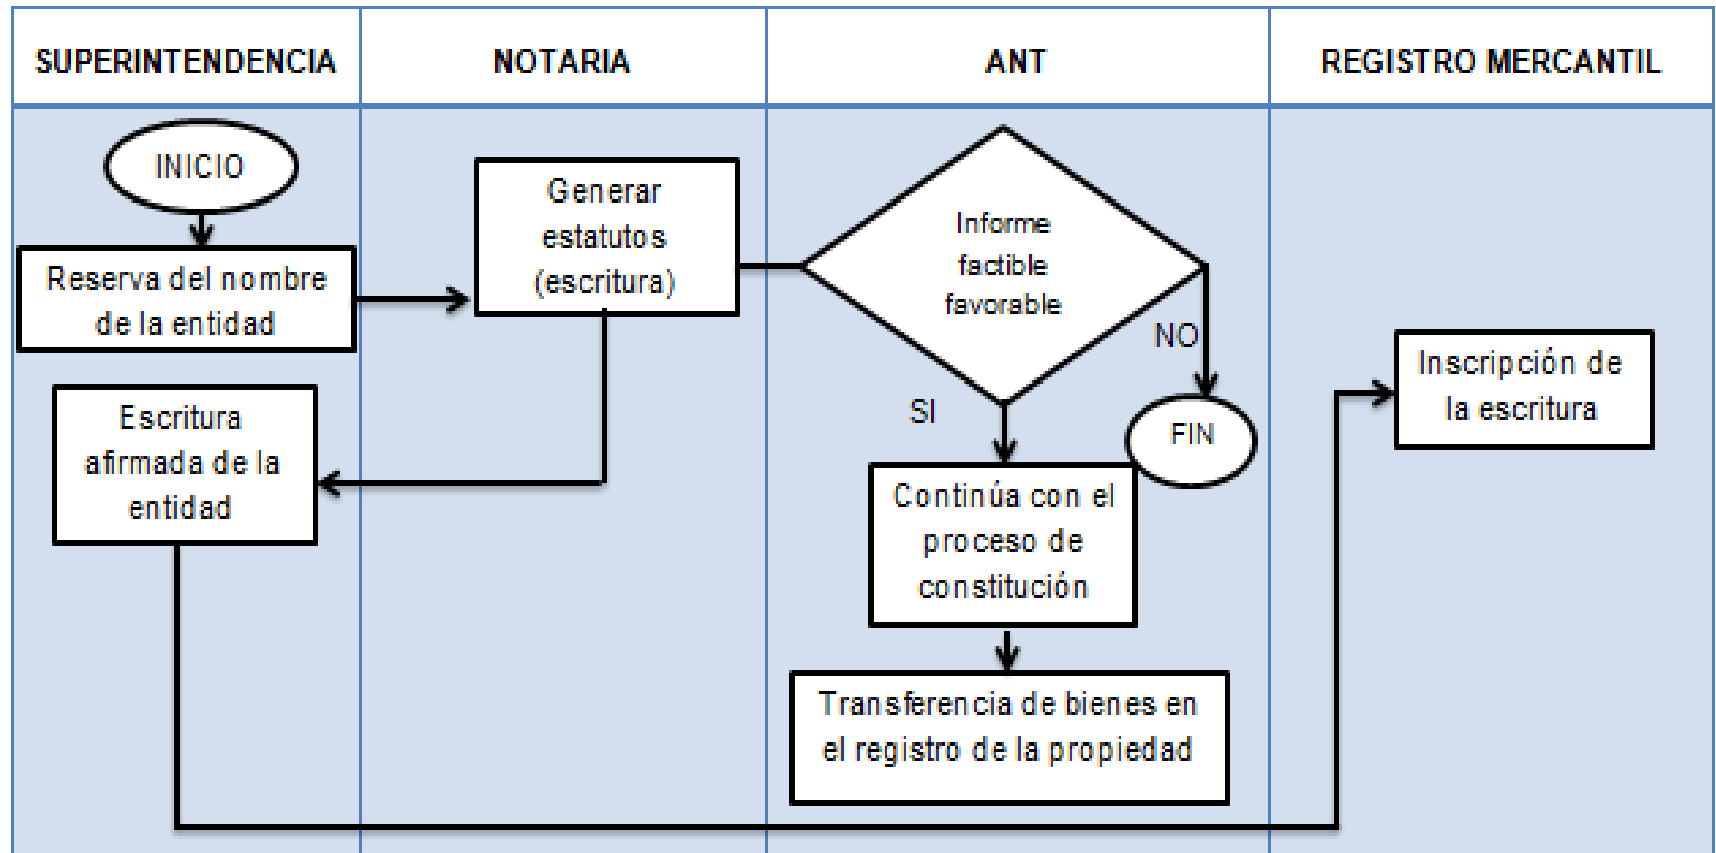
| SUPERINTENDENCIA | NOTARIA | ANT | REGISTRO MERCANTIL |
|---|---|---|---|

INICIO

Reserva del nombre de la entidad

Generar estatutos (escritura)

Informe factible favorable

NO

FIN

SI

Escritura afirmada de la entidad

Continúa con el proceso de constitución

Inscripción de la escritura

Transferencia de bienes en el registro de la propiedad